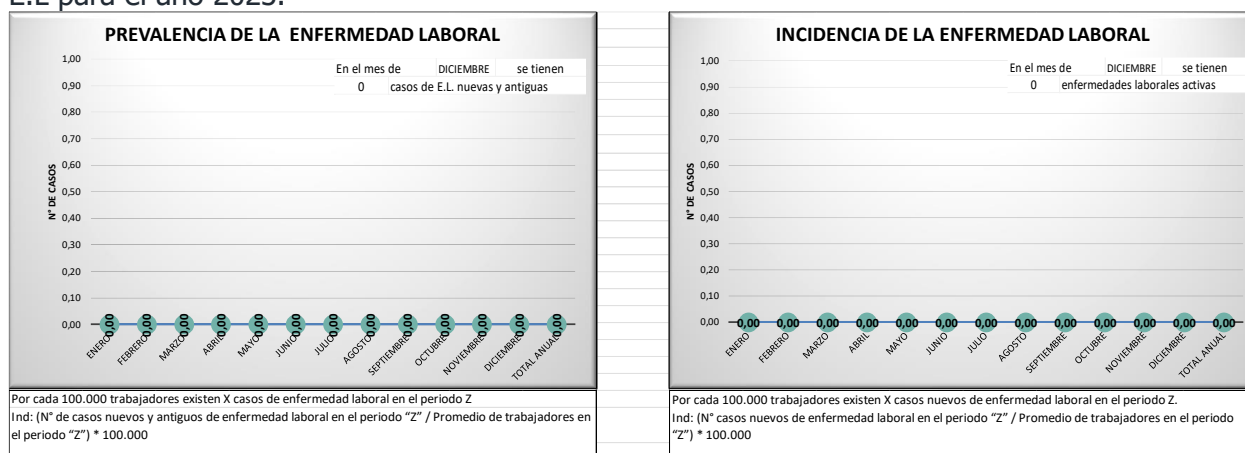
E.L para el año 2023.

PREVALENCIA DE LA ENFERMEDAD LABORAL

En el mes de DICIEMBRE se tienen
0 casos de E.L. nuevas y antiguas

N° DE CASOS

1,00
0,90
0,80
0,70
0,60
0,50
0,40
0,30
0,20
0,10
0,00

0,00 0,00 0,00 0,00 0,00 0,00 0,00 0,00 0,00 0,00 0,00 0,00 0,00

ENERO FEBRERO MARZO ABRIL MAYO JUNIO JULIO AGOSTO SEPTIEMBRE OCTUBRE NOVIEMBRE DICIEMBRE TOTAL ANUAL

Por cada 100.000 trabajadores existen X casos de enfermedad laboral en el periodo Z
Ind: (N° de casos nuevos y antiguos de enfermedad laboral en el periodo "Z" / Promedio de trabajadores en el periodo "Z") * 100.000

INCIDENCIA DE LA ENFERMEDAD LABORAL

En el mes de DICIEMBRE se tienen
0 enfermedades laborales activas

N° DE CASOS

1,00
0,90
0,80
0,70
0,60
0,50
0,40
0,30
0,20
0,10
0,00

0,00 0,00 0,00 0,00 0,00 0,00 0,00 0,00 0,00 0,00 0,00 0,00 0,00

ENERO FEBRERO MARZO ABRIL MAYO JUNIO JULIO AGOSTO SEPTIEMBRE OCTUBRE NOVIEMBRE DICIEMBRE TOTAL ANUAL

Por cada 100.000 trabajadores existen X casos nuevos de enfermedad laboral en el periodo Z.
Ind: (N° casos nuevos de enfermedad laboral en el periodo "Z" / Promedio de trabajadores en el periodo "Z") * 100.000